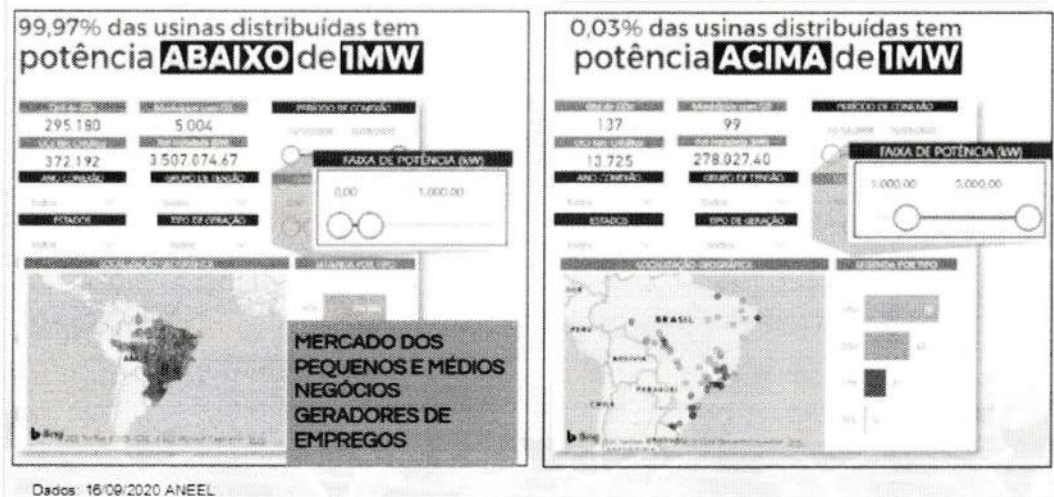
99,97% das usinas distribuídas tem potência ABAIXO de 1MW

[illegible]
295.180
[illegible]
5.004
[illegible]
372.192
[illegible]
3.507.074,67
ANO CONEXÃO
GRUPO DE TENSÃO
ESTADOS
TIPO DE GERAÇÃO
PERÍODO DE CONEXÃO
FAIXA DE POTÊNCIA (kW)
0,00
1.000,00
LOCALIZAÇÃO GEOGRÁFICA
LEGENDA POR TIPO

MERCADO DOS PEQUENOS E MÉDIOS NEGÓCIOS GERADORES DE EMPREGOS

0,03% das usinas distribuídas tem potência ACIMA de 1MW

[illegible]
137
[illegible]
99
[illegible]
13.725
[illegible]
278.027,40
ANO CONEXÃO
GRUPO DE TENSÃO
ESTADOS
TIPO DE GERAÇÃO
PERÍODO DE CONEXÃO
FAIXA DE POTÊNCIA (kW)
1.000,00
5.000,00
LOCALIZAÇÃO GEOGRÁFICA
LEGENDA POR TIPO
BRASIL
PERU
BOLIVIA
PARAGUAI
CHILE

Dados: 16/09/2020 ANEEL